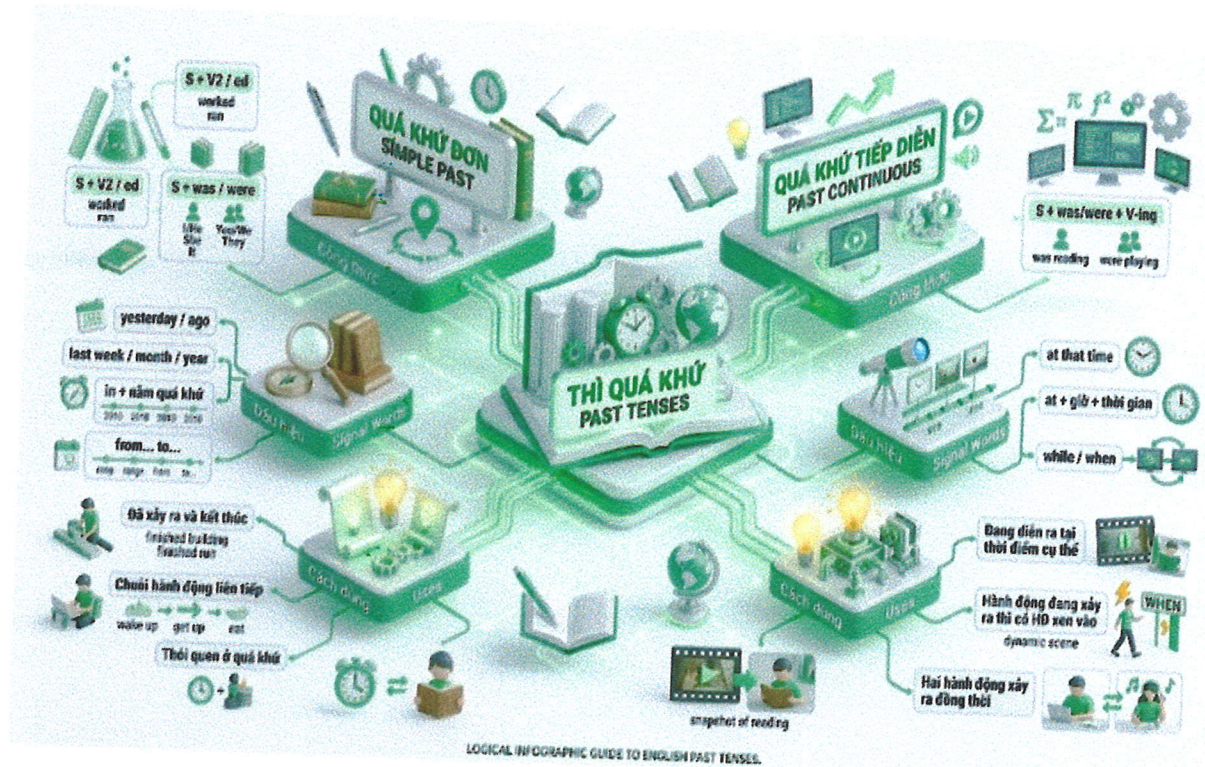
QUÁ KHỨ ĐƠN
SIMPLE PAST

S + V2 / ed
worked
ran

S + V2 / ed
worked
ran

S + was / were
I/He
She
It
You/We
They

Công thức

QUÁ KHỨ TIẾP DIỄN
PAST CONTINUOUS

S + was/were + V-ing
was reading
were playing

Công thức

THÌ QUÁ KHỨ
PAST TENSES

yesterday / ago
last week / month / year
in + năm quá khứ
from... to...

Dấu hiệu
Signal Words

at that time
at + giờ + thời gian
while / when

Dấu hiệu
Signal Words

Đã xảy ra và kết thúc
finished building
finished run

Chuỗi hành động liên tiếp
wake up → get up → eat

Thói quen ở quá khứ

Cách dùng
Uses

Đang diễn ra tại thời điểm cụ thể

Hành động đang xảy ra thì có HĐ xen vào
WHEN
dynamic scene

Hai hành động xảy ra đồng thời

snapshot of reading

Cách dùng
Uses

LOGICAL INFOGRAPHIC GUIDE TO ENGLISH PAST TENSES.